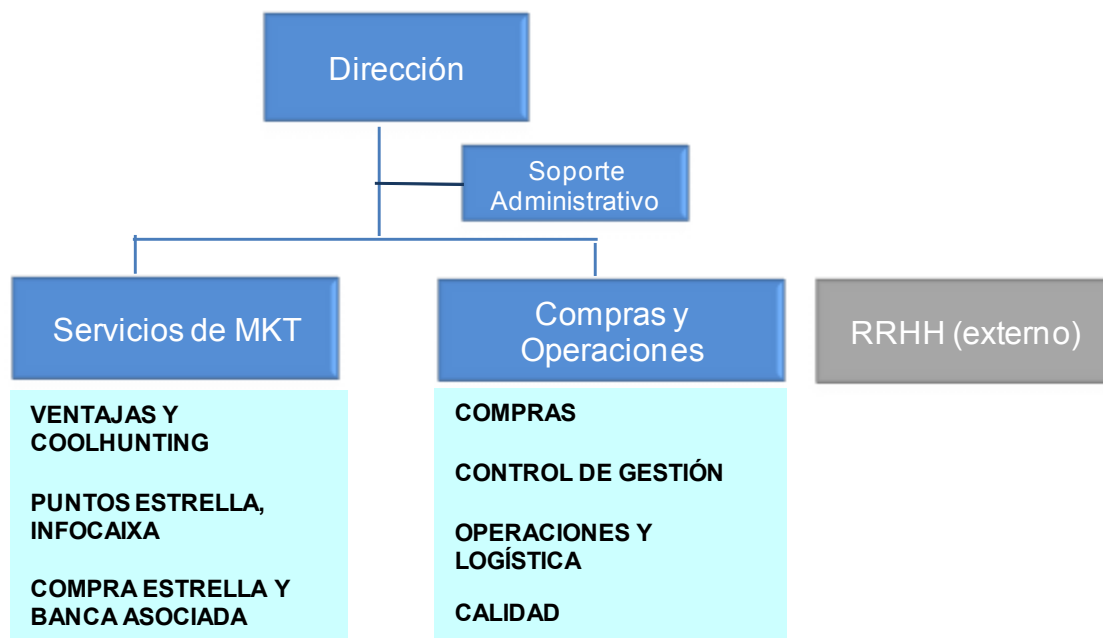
Dirección

Soporte Administrativo

Servicios de MKT

Compras y Operaciones

RRHH (externo)

VENTAJAS Y COOLHUNTING

PUNTOS ESTRELLA, INFOCAIXA

COMPRA ESTRELLA Y BANCA ASOCIADA

COMPRAS

CONTROL DE GESTIÓN

OPERACIONES Y LOGÍSTICA

CALIDAD